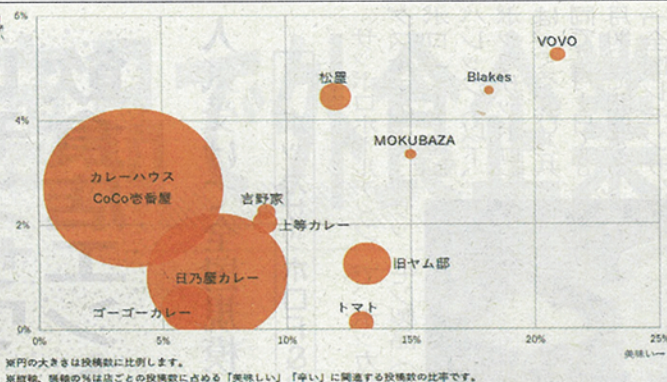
6%

4%

2%

0%

VOVO

Blakes

松屋

MOKUBAZA

カレーハウス
CoCo壱番屋

吉野家

上等カレー

旧ヤム邸

日乃屋カレー

ゴーゴーカレー

トマト

0%

5%

10%

15%

20%

25%

美味い→

※円の大きさは投稿数に比例します。
※縦軸・横軸の%は店ごとの投稿数に占める「美味しい」「辛い」に関連する投稿数の比率です。